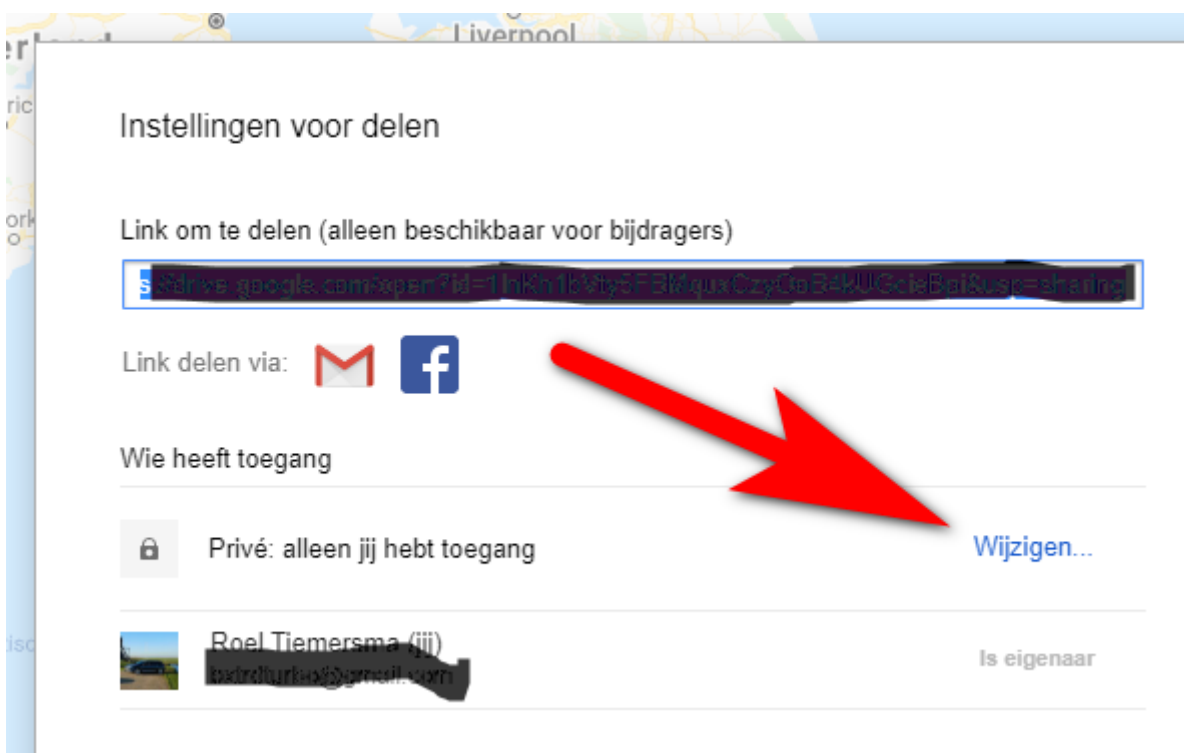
Liverpool

Instellingen voor delen

Link om te delen (alleen beschikbaar voor bijdragers)

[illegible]

Link delen via:

Wie heeft toegang

Privé: alleen jij hebt toegang

Wijzigen...

Roel Tiemersma (jij)

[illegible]

Is eigenaar